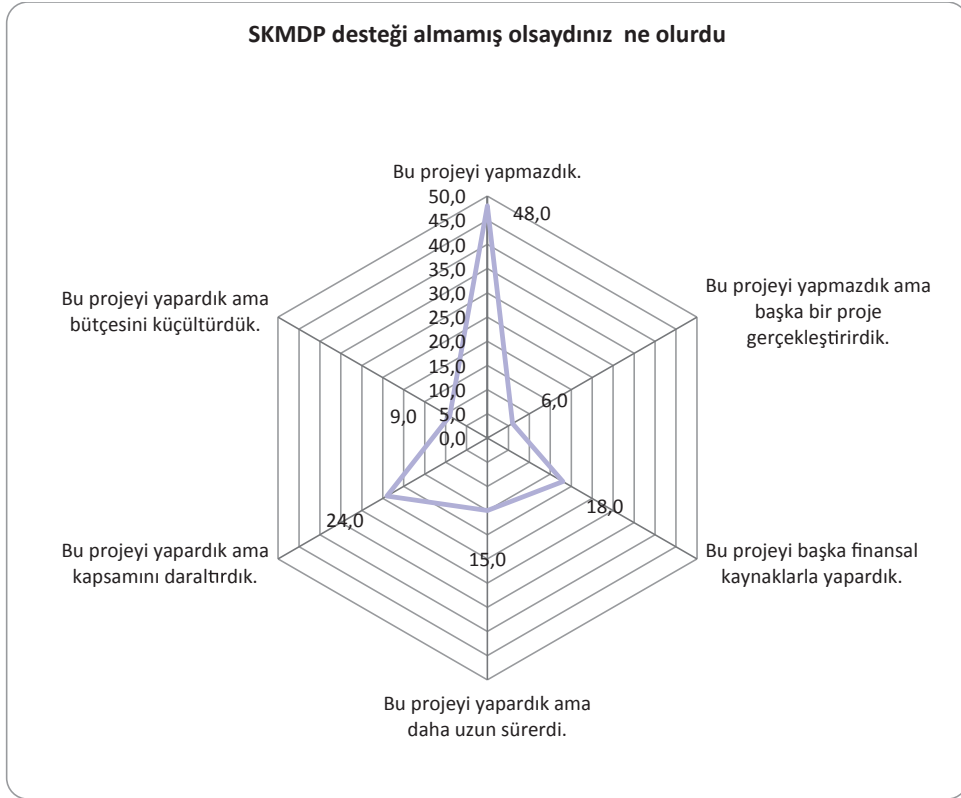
SKMDP desteği almamış olsaydınız ne olurdu

Bu projeyi yapmazdık.

50,0
45,0
40,0
35,0
30,0
25,0
20,0
15,0
10,0
5,0
0,0

48,0

Bu projeyi yapmazdık ama başka bir proje gerçekleştirirdik.

6,0

Bu projeyi başka finansal kaynaklarla yapardık.

18,0

Bu projeyi yapardık ama daha uzun sürerdi.

15,0

Bu projeyi yapardık ama kapsamını daraltırdık.

24,0

Bu projeyi yapardık ama bütçesini küçültürdük.

9,0